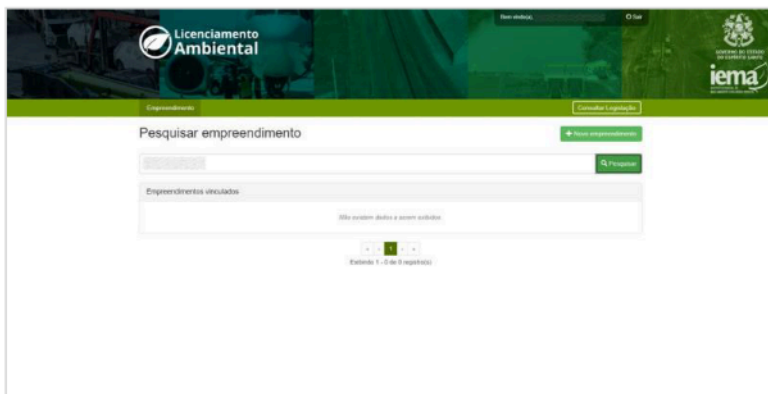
Licenciamento Ambiental

Bem vindo(a), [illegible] Sair

GOVERNO DO ESTADO DO ESPÍRITO SANTO

iema

Empreendimento

Consultar Legislação

Pesquisar empreendimento

+ Novo empreendimento

Pesquisar

Empreendimentos vinculados

Não existem dados a serem exibidos

« ‹ 1 › »

Exibindo 1 - 0 de 0 registro(s)